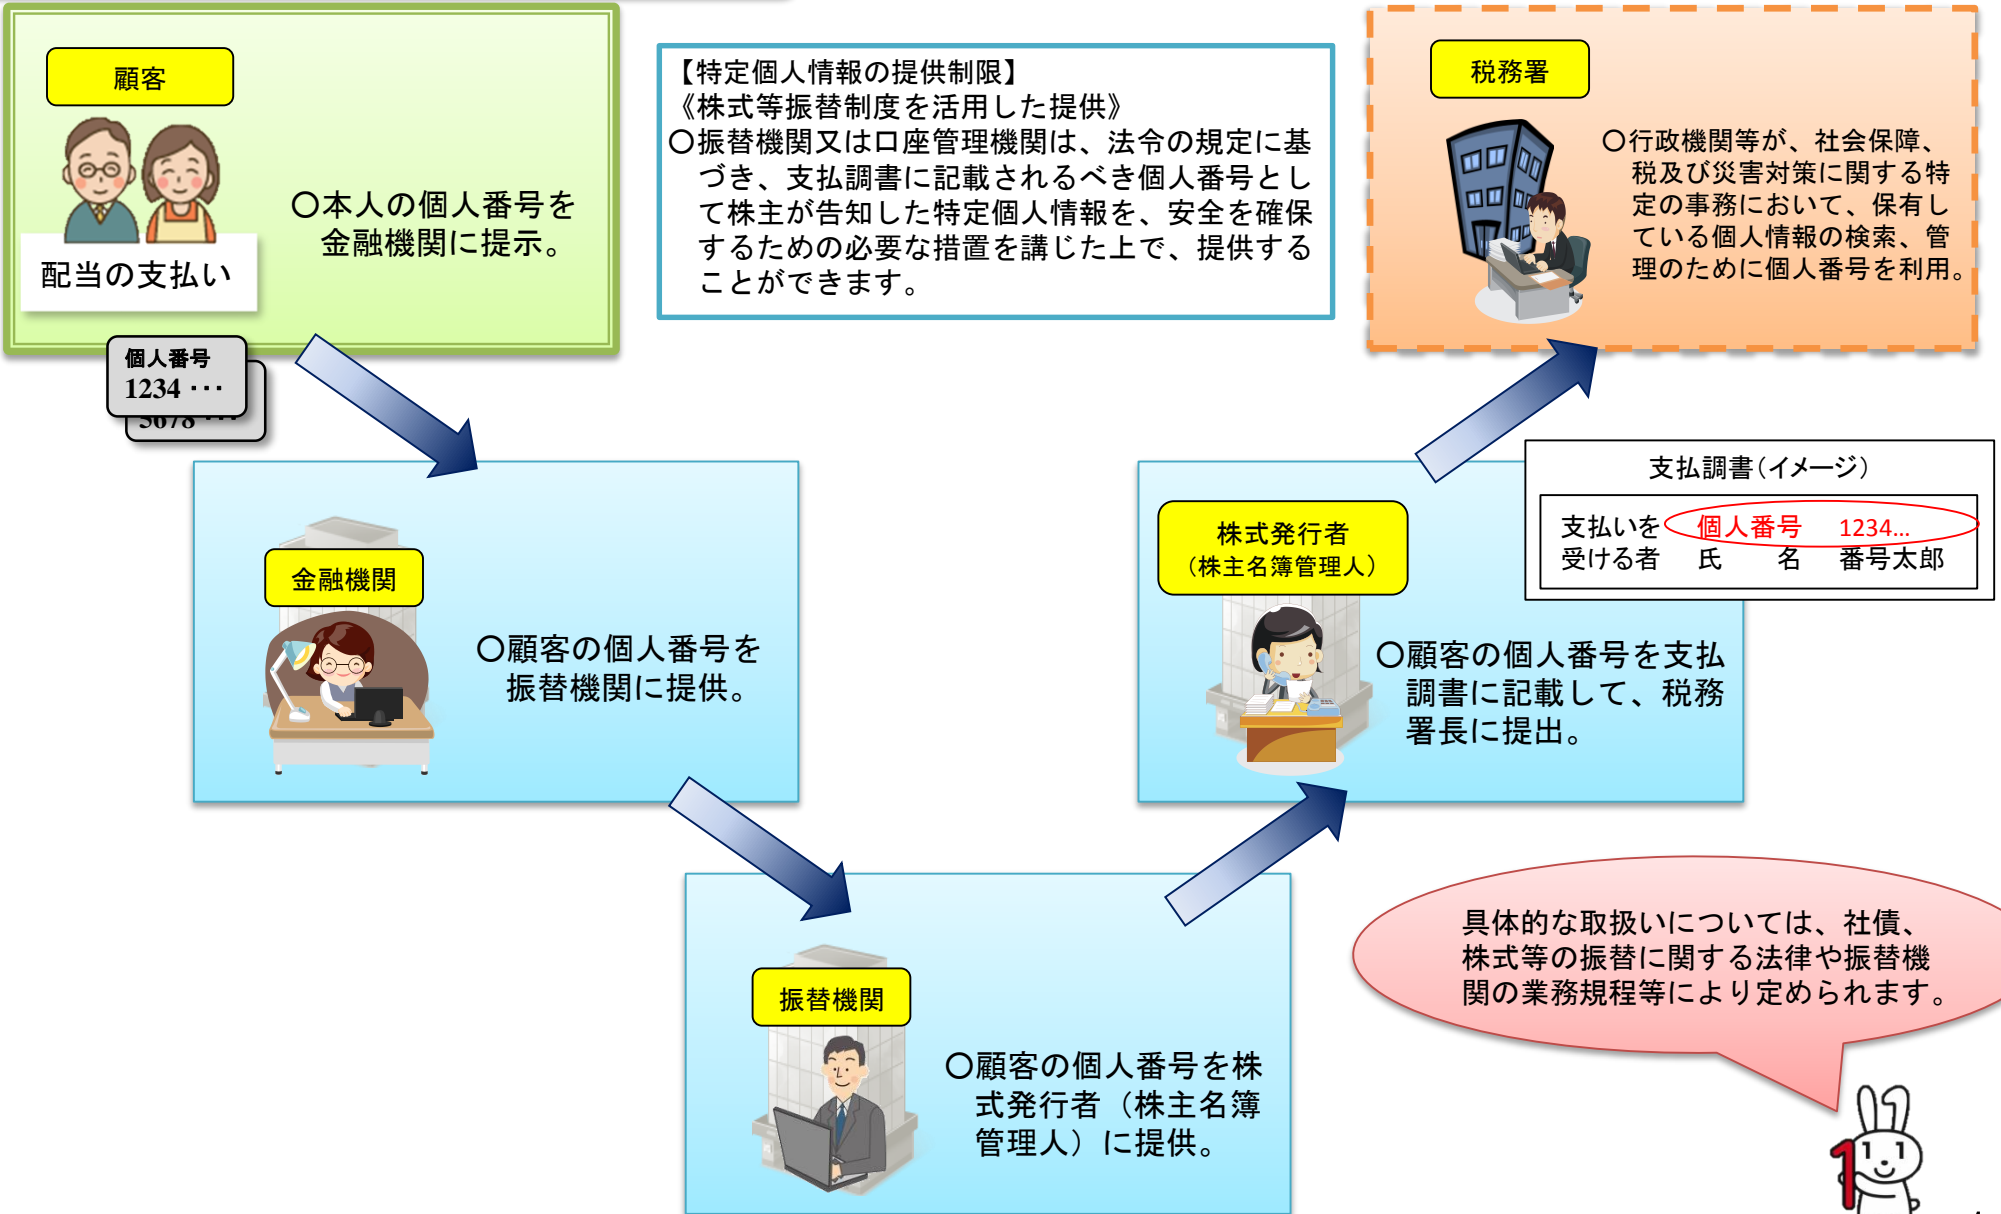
顧客

配当の支払い

○本人の個人番号を金融機関に提示。

個人番号
1234・・・
5678・・・

【特定個人情報の提供制限】
《株式等振替制度を活用した提供》
○振替機関又は口座管理機関は、法令の規定に基づき、支払調書に記載されるべき個人番号として株主が告知した特定個人情報を、安全を確保するための必要な措置を講じた上で、提供することができます。

税務署

○行政機関等が、社会保障、税及び災害対策に関する特定の事務において、保有している個人情報の検索、管理のために個人番号を利用。

金融機関

○顧客の個人番号を振替機関に提供。

支払調書（イメージ）

| 支払いを受ける者 | 個人番号 | 1234... |
|---|---|---|
| | 氏　名 | 番号太郎 |

株式発行者
（株主名簿管理人）

○顧客の個人番号を支払調書に記載して、税務署長に提出。

振替機関

○顧客の個人番号を株式発行者（株主名簿管理人）に提供。

具体的な取扱いについては、社債、株式等の振替に関する法律や振替機関の業務規程等により定められます。